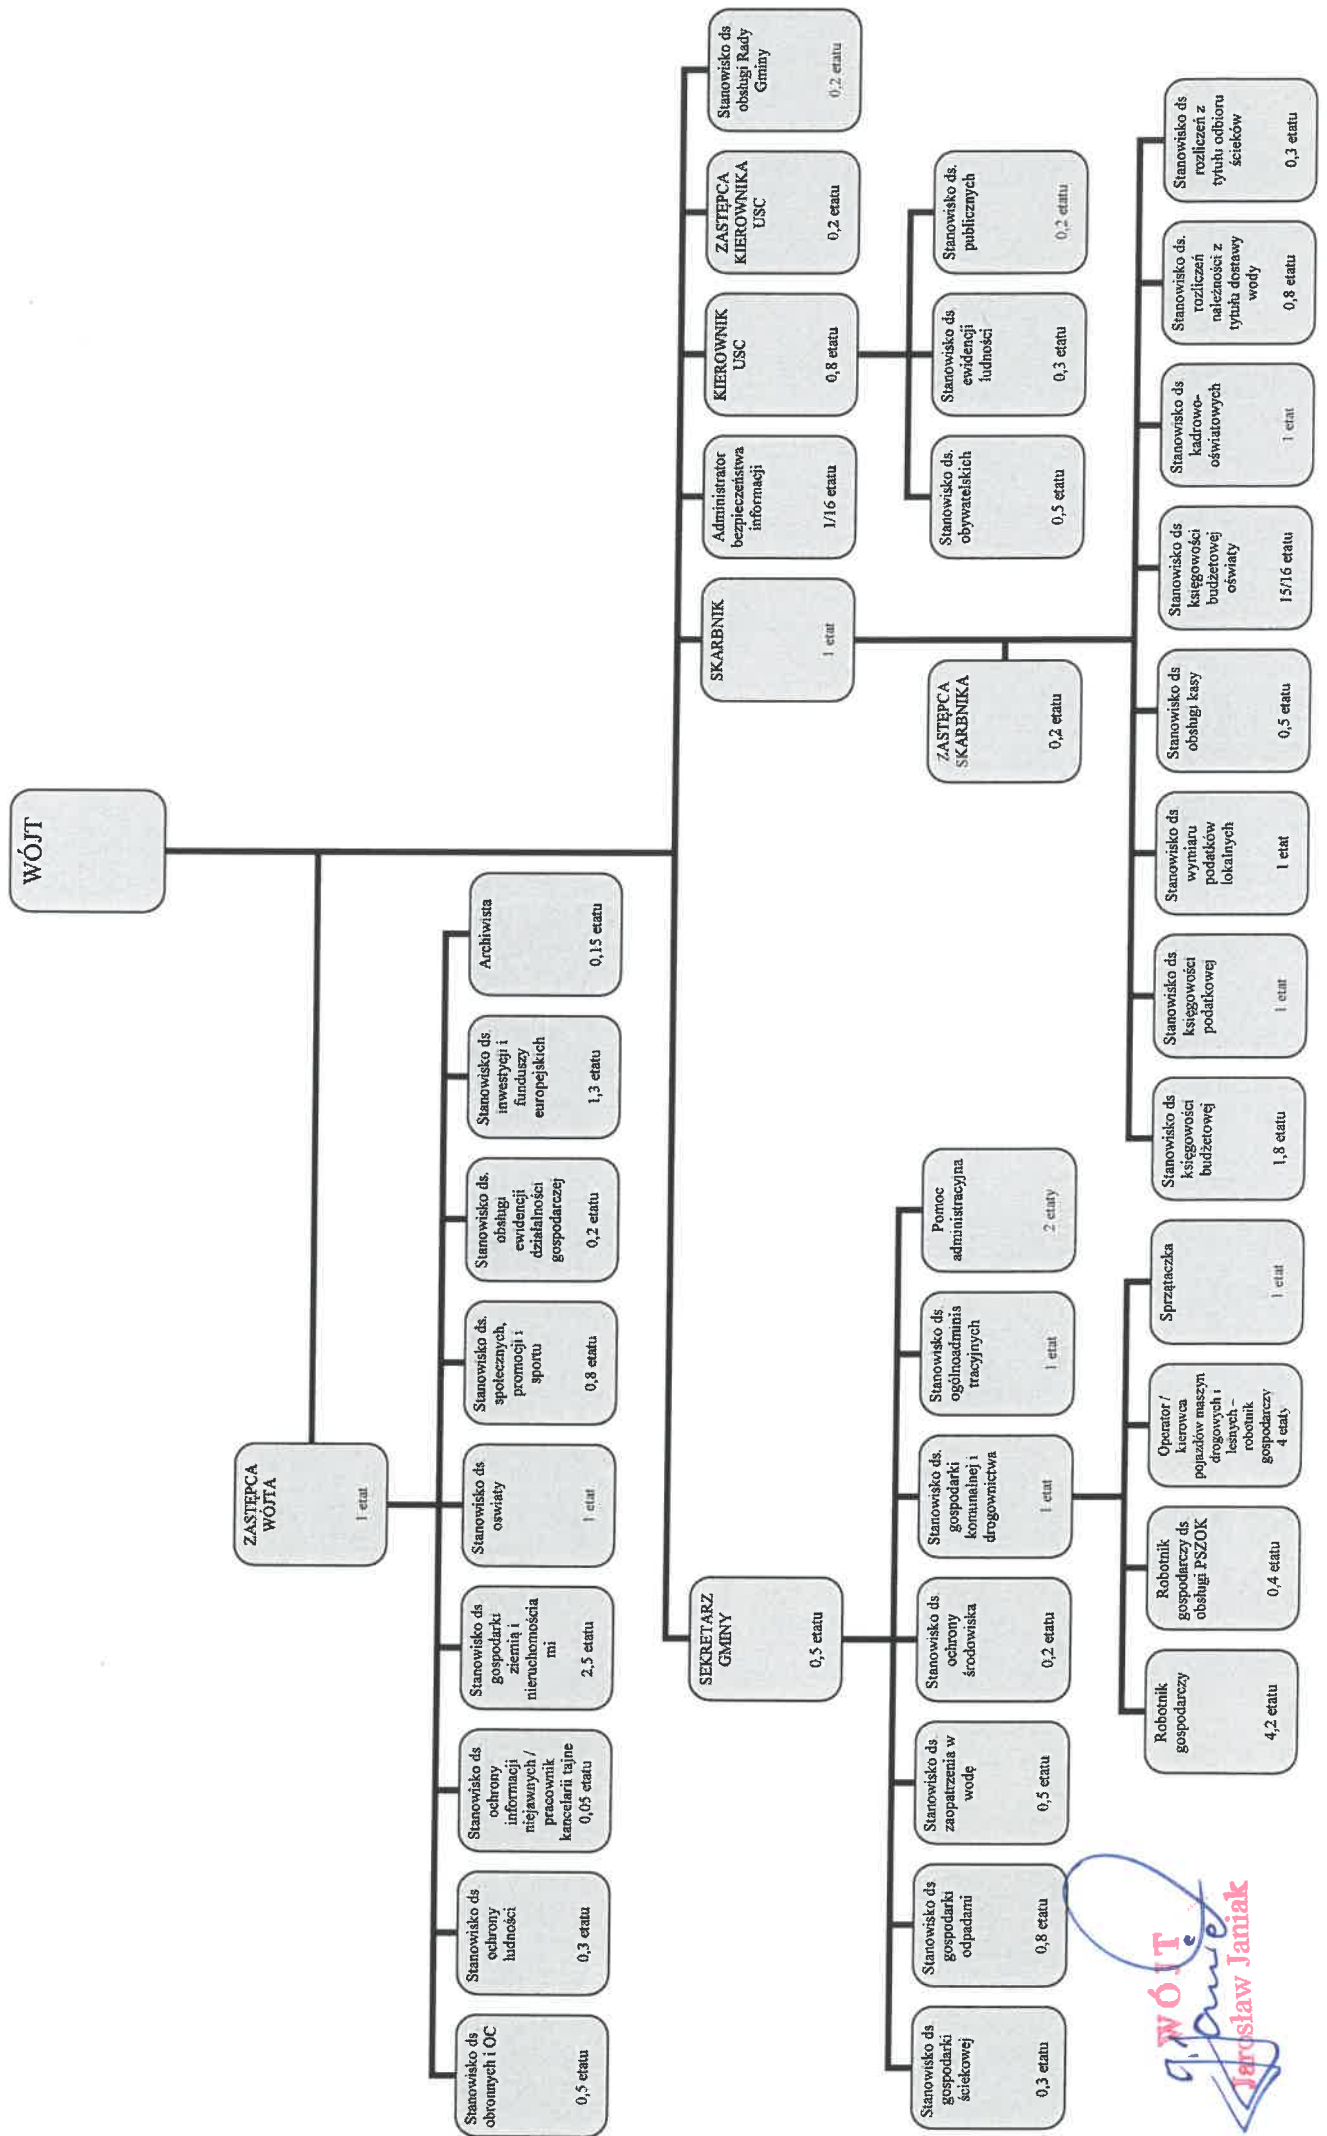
WÓJT

ZASTĘPCA WÓJTA
1 etat

Archiwista
0,15 etatu

Stanowisko ds. inwestycji i funduszy europejskich
1,3 etatu

Stanowisko ds. obsługi ewidencji działalności gospodarczej
0,2 etatu

Stanowisko ds. społecznych, promocji i sportu
0,8 etatu

Stanowisko ds oświaty
1 etat

Stanowisko ds gospodarki ziemią i nieruchomościami
2,5 etatu

Stanowisko ds ochrony informacji niejawnych / pracownik kancelarii tajnej
0,05 etatu

Stanowisko ds ochrony ludności
0,3 etatu

Stanowisko ds obronnych i OC
0,5 etatu

SEKRETARZ GMINY
0,5 etatu

Pomoc administracyjna
2 etaty

Stanowisko ds ogólnoadministracyjnych
1 etat

Stanowisko ds. gospodarki komunalnej i drogownictwa
1 etat

Sprzątaczka
1 etat

Operator / kierowca pojazdów maszyn drogowych i leśnych – robotnik gospodarczy
4 etaty

Robotnik gospodarczy ds obsługi PSZOK
0,4 etatu

Robotnik gospodarczy
4,2 etatu

Stanowisko ds ochrony środowiska
0,2 etatu

Stanowisko ds zaopatrzenia w wodę
0,5 etatu

Stanowisko ds gospodarki odpadami
0,8 etatu

Stanowisko ds gospodarki ściekowej
0,3 etatu

Stanowisko ds obsługi Rady Gminy
0,2 etatu

ZASTĘPCA KIEROWNIKA USC
0,2 etatu

KIEROWNIK USC
0,8 etatu

Stanowisko ds. zamówień publicznych
0,2 etatu

Stanowisko ds ewidencji ludności
0,3 etatu

Stanowisko ds. obywatelskich
0,5 etatu

Administrator bezpieczeństwa informacji
1/16 etatu

SKARBNIK
1 etat

ZASTĘPCA SKARBNIKA
0,2 etatu

Stanowisko ds rozliczeń z tytułu odbioru ścieków
0,3 etatu

Stanowisko ds. rozliczeń należności z tytułu dostawy wody
0,8 etatu

Stanowisko ds kadrowo-oświatowych
1 etat

Stanowisko ds księgowości budżetowej oświaty
15/16 etatu

Stanowisko ds obsługi kasy
0,5 etatu

Stanowisko ds wymiaru podatków lokalnych
1 etat

Stanowisko ds księgowości podatkowej
1 etat

Stanowisko ds księgowości budżetowej
1,8 etatu

WÓJT
Jarosław Janiak